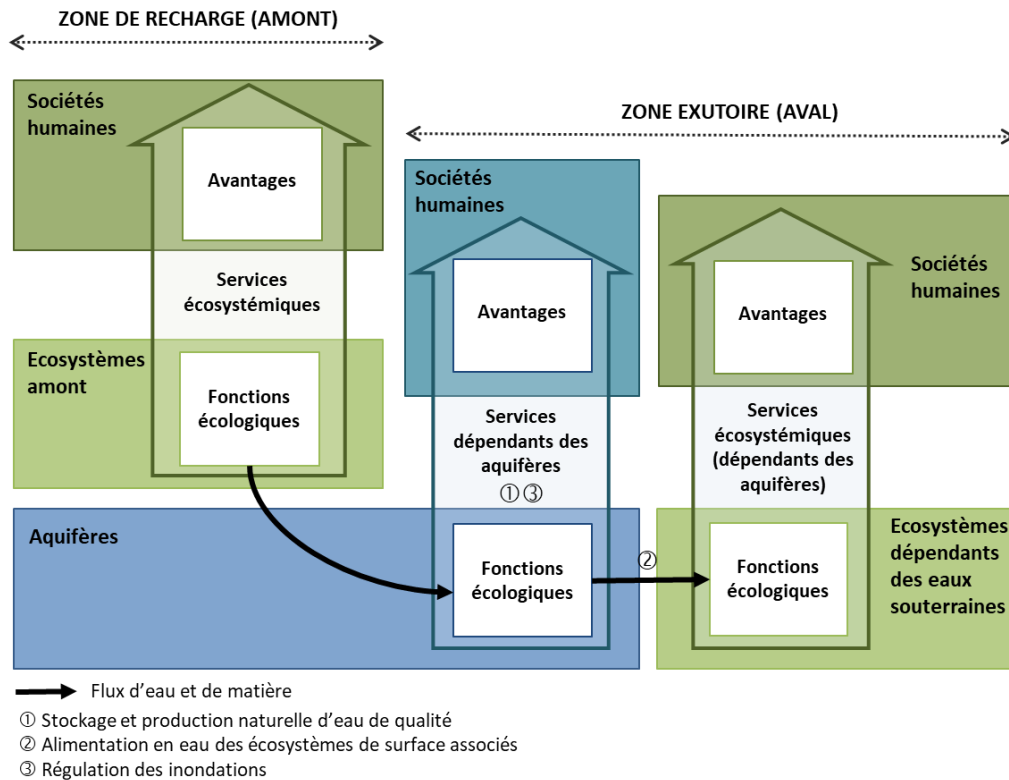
ZONE DE RECHARGE (AMONT)

Sociétés humaines

Avantages

Services écosystémiques

Ecosystèmes amont

Fonctions écologiques

ZONE EXUTOIRE (AVAL)

Sociétés humaines

Avantages

Services dépendants des aquifères
①③

Sociétés humaines

Avantages

Services écosystémiques (dépendants des aquifères)

Aquifères

Fonctions écologiques

②

Fonctions écologiques

Ecosystèmes dépendants des eaux souterraines

Flux d'eau et de matière

① Stockage et production naturelle d'eau de qualité
② Alimentation en eau des écosystèmes de surface associés
③ Régulation des inondations